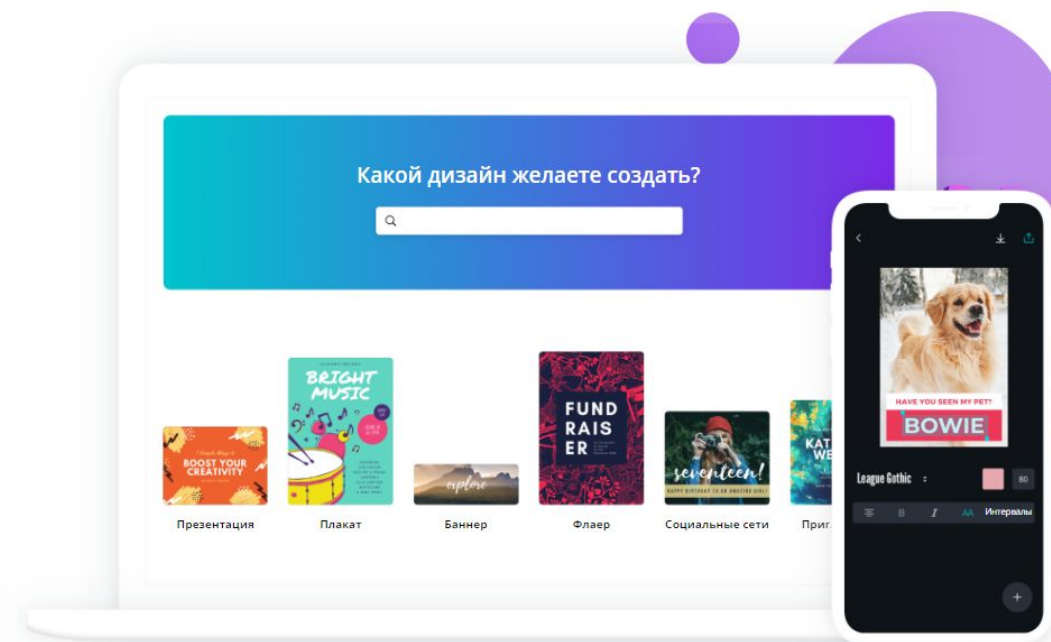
Какой дизайн желаете создать?

BOOST YOUR CREATIVITY

Презентация

BRIGHT MUSIC

Плакат

explore

Баннер

FUND RAISER

Флаер

seventeen!

HAPPY BIRTHDAY TO AN AMAZING GIRL!

Социальные сети

KAT WE

Приг

HAVE YOU SEEN MY PET?

BOWIE

League Gothic

B

I

AA

Интервалы

+